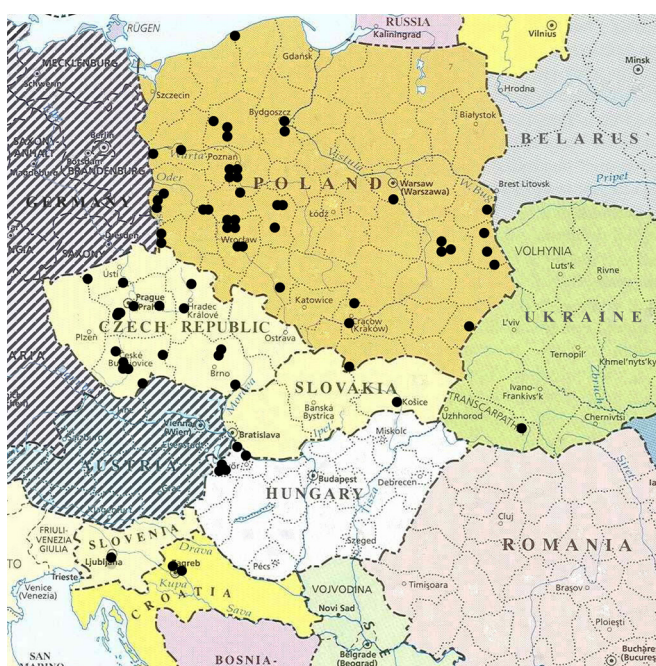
RÜGEN
RUSSIA
Kaliningrad
Vilnius
MECKLENBURG
Schwerin
Gdańsk
Minsk
Szczecin
Hrodna
Bydgoszcz
Białystok
BELARUS
Berlin
Potsdam
BRANDENBURG
Magdeburg
Poznań
Warta
Oder
Vistula
Pripet
POLAND
Warsaw (Warszawa)
W. Bug
Brest Litovsk
GERMANY
Łódź
Dresden
Wrocław
VOLHYNIA
Lutsk
Rivne
Ústí
Prague (Praha)
Hradec Králové
Katowice
Cracow (Kraków)
L'viv
UKRAINE
CZECH REPUBLIC
Plzeň
Ostrava
Ternopil'
Khmel'nyts'kyi
České Budějovice
Brno
SLOVAKIA
Ivano-Frankivs'k
Banská Bystrica
Košice
TRANSCARPATHIA
Chernivtsi
Uzhhorod
Vienna (Wien)
Bratislava
Miskolc
AUSTRIA
Győr
Budapest
Debrecen
HUNGARY
Cluj
FRIULI-VENEZIA GIULIA
SLOVENIA
Ljubljana
Szeged
ROMANIA
Drava
Zagreb
Pécs
Timişoara
Trieste
Venice (Venezia)
Kupa
VOJVODINA
Novi Sad
Braşov
CROATIA
Sava
Ploieşti
SAN MARINO
BOSNIA-
Belgrade (Beograd)
Bucharest (București)